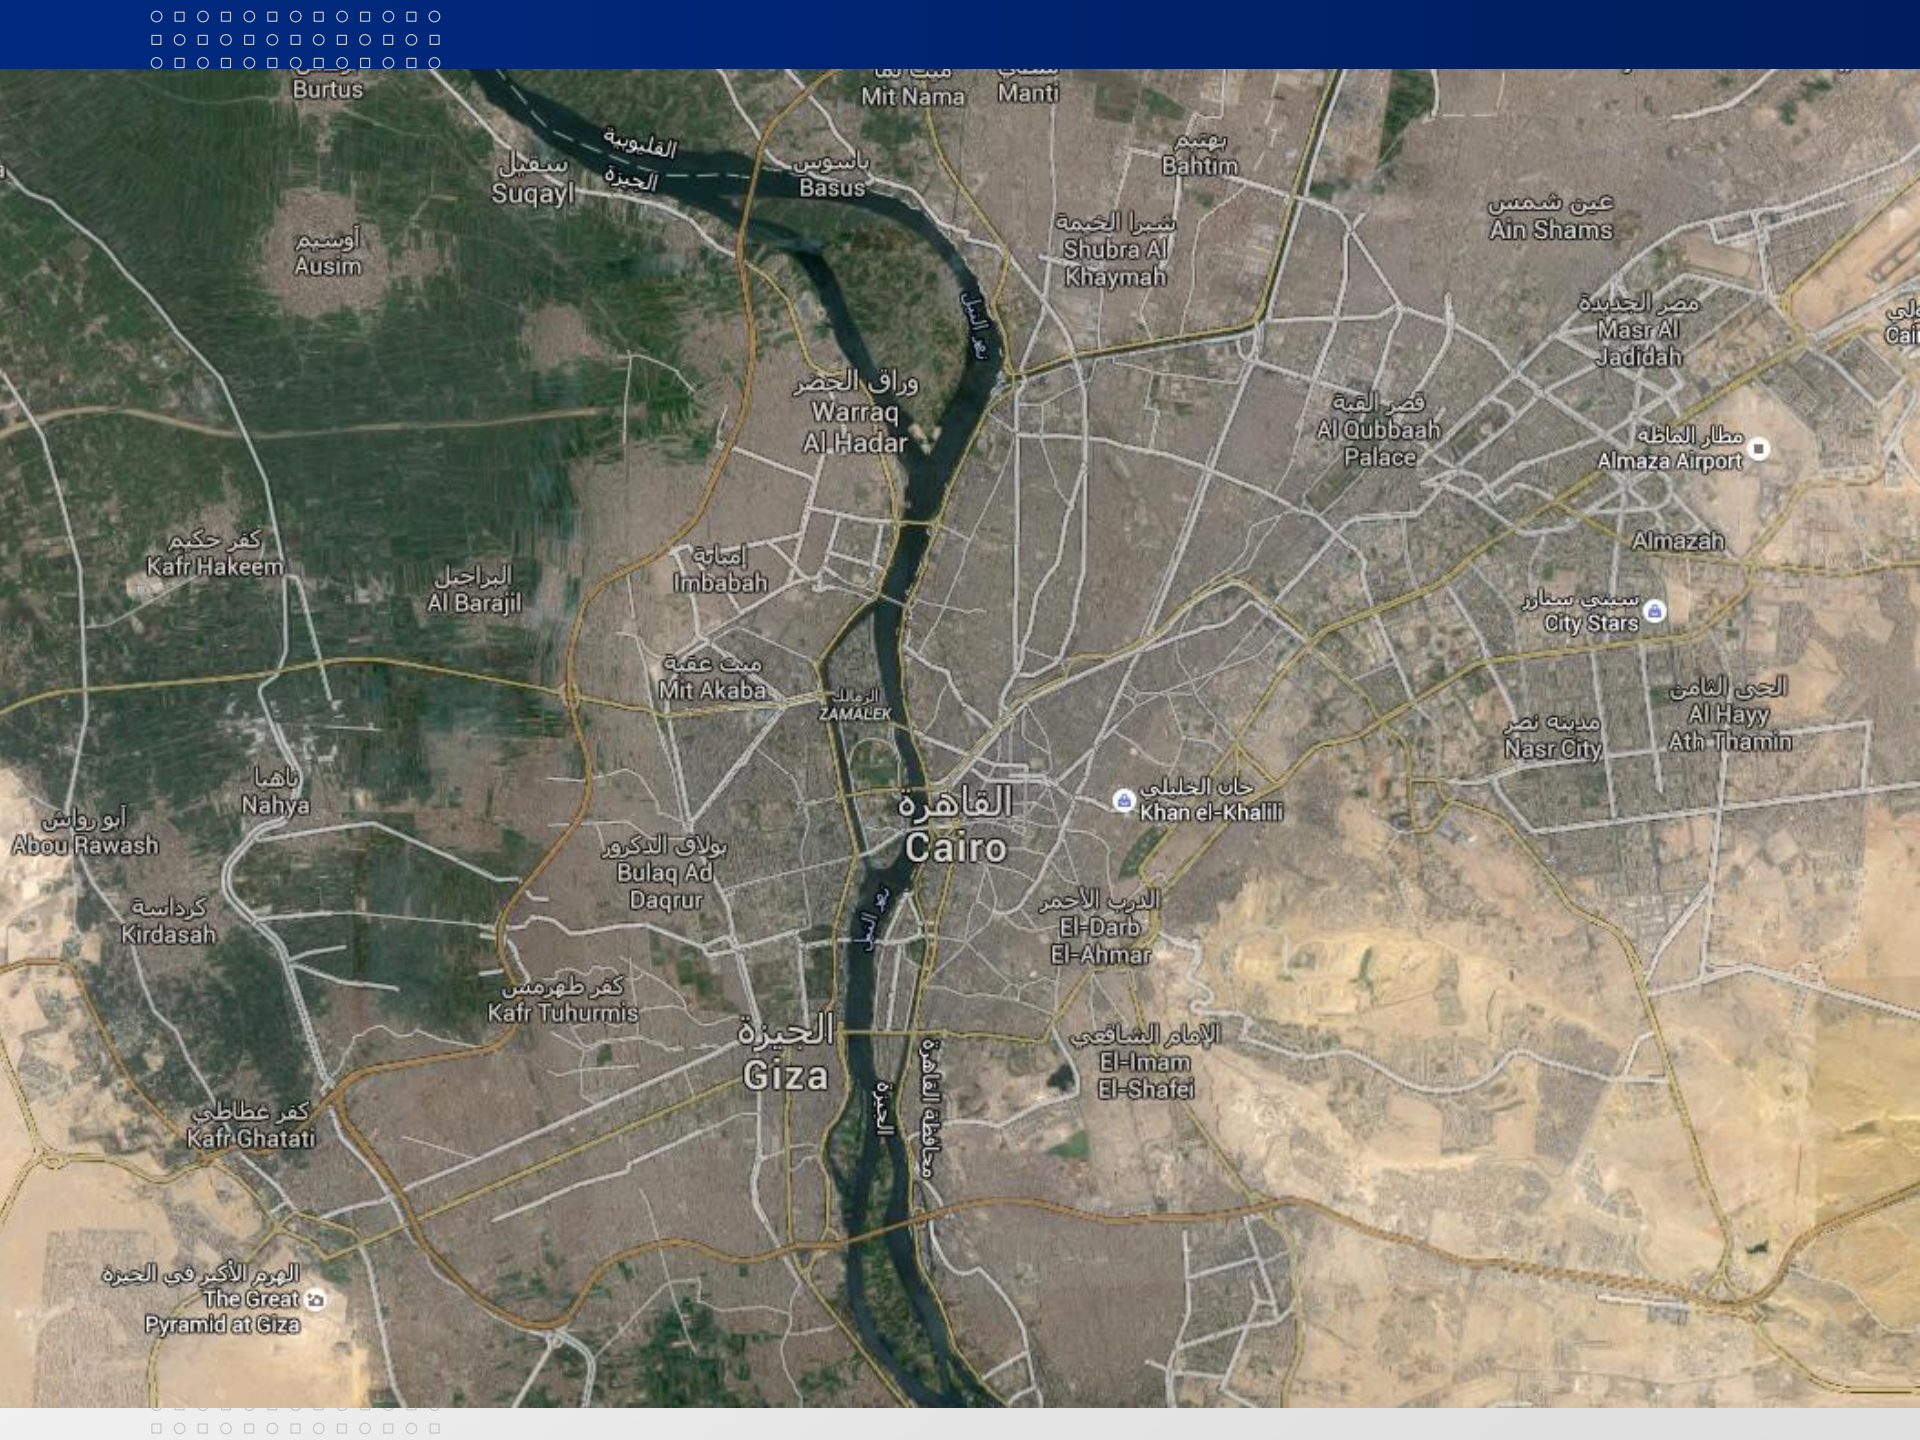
Burtus
ميت نما
Mit Nama
Manti
القليوبية
الجيزة
سقيل
Suqayl
باسوس
Basus
بهتيم
Bahtim
عين شمس
Ain Shams
أوسيم
Ausim
شبرا الخيمة
Shubra Al Khaymah
مصر الجديدة
Masr Al Jadidah
نهر النيل
وراق الحضر
Warraq Al Hadar
قصر القبة
Al Qubbaah Palace
مطار الماظة
Almaza Airport
Almazah
كفر حكيم
Kafr Hakeem
البراجيل
Al Barajil
إمبابة
Imbabah
سيتي ستارز
City Stars
ميت عقبة
Mit Akaba
الزمالك
ZAMALEK
الحي الثامن
Al Hayy Ath Thamin
مدينة نصر
Nasr City
ناهيا
Nahya
أبو رواش
Abou Rawash
القاهرة
Cairo
خان الخليلي
Khan el-Khalili
بولاق الدكرور
Bulaq Ad Daqrur
الدرب الأحمر
El-Darb El-Ahmar
كرداسة
Kirdasah
نهر النيل
كفر طهرمس
Kafr Tuhurmis
الجيزة
Giza
الإمام الشافعي
El-Imam El-Shafei
محافظة القاهرة
الجيزة
كفر غطاطي
Kafr Ghatati
الهرم الأكبر في الجيزة
The Great Pyramid at Giza